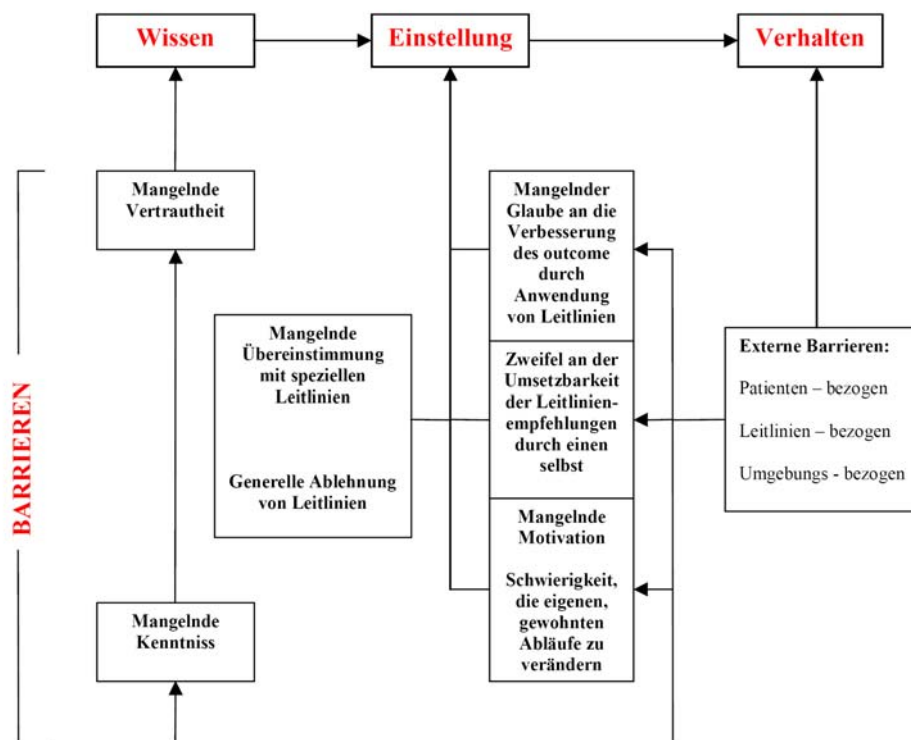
Wissen

Einstellung

Verhalten

BARRIEREN

Mangelnde Vertrautheit

Mangelnder Glaube an die Verbesserung des outcome durch Anwendung von Leitlinien

Mangelnde Übereinstimmung mit speziellen Leitlinien

Generelle Ablehnung von Leitlinien

Zweifel an der Umsetzbarkeit der Leitlinienempfehlungen durch einen selbst

Externe Barrieren:

Patienten – bezogen

Leitlinien – bezogen

Umgebungs - bezogen

Mangelnde Motivation

Schwierigkeit, die eigenen, gewohnten Abläufe zu verändern

Mangelnde Kenntniss